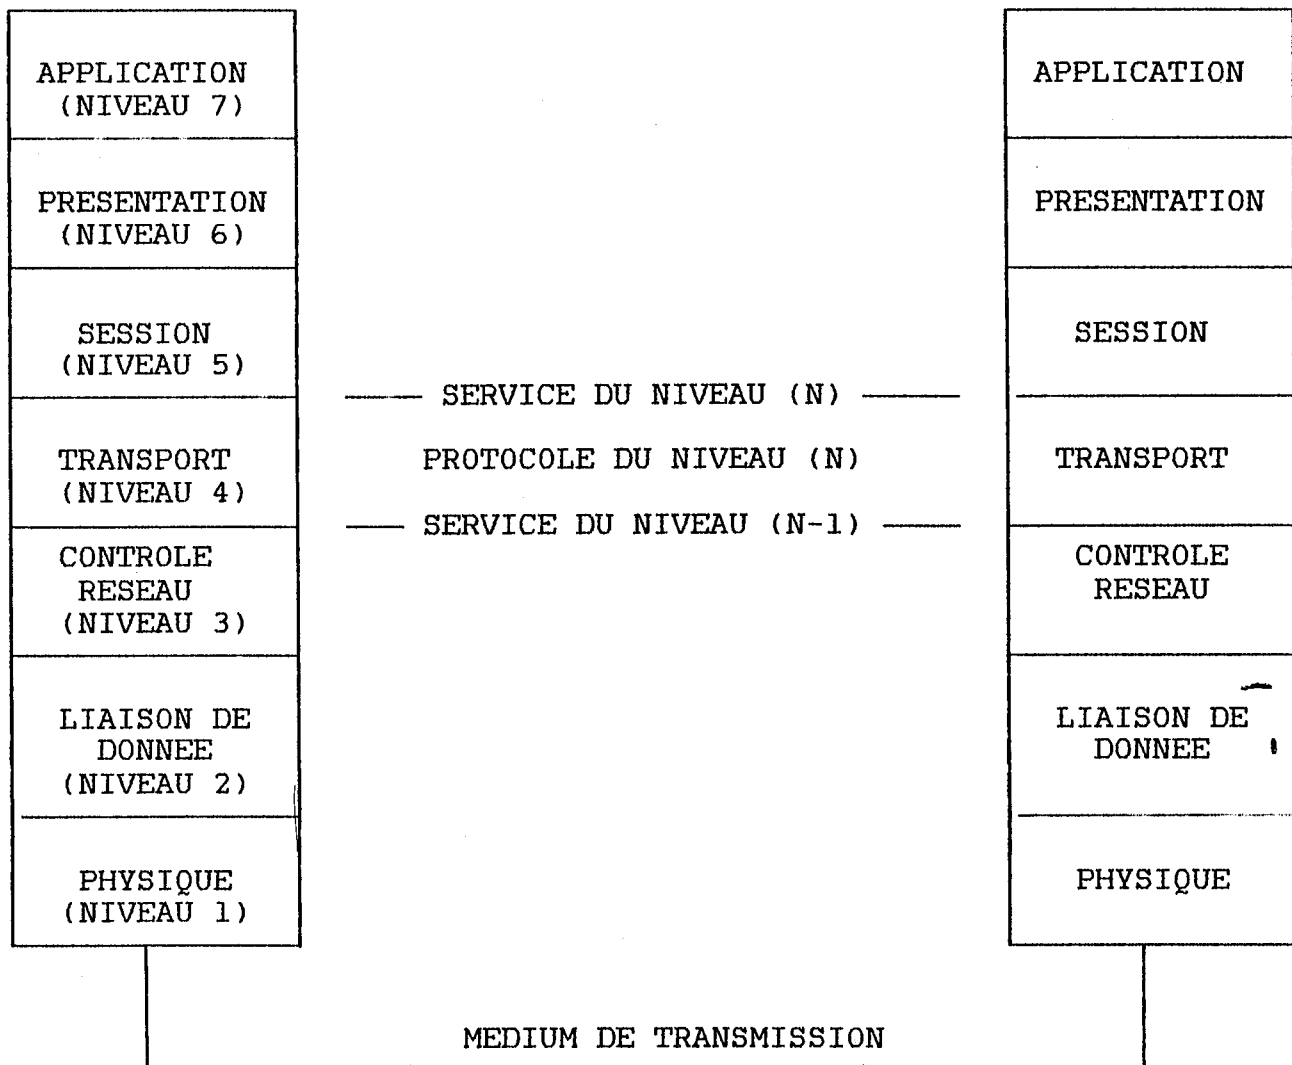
APPLICATION (NIVEAU 7)

PRESENTATION (NIVEAU 6)

SESSION (NIVEAU 5)

TRANSPORT (NIVEAU 4)

CONTROLE RESEAU (NIVEAU 3)

LIAISON DE DONNEE (NIVEAU 2)

PHYSIQUE (NIVEAU 1)

SERVICE DU NIVEAU (N)

PROTOCOLE DU NIVEAU (N)

SERVICE DU NIVEAU (N-1)

APPLICATION

PRESENTATION

SESSION

TRANSPORT

CONTROLE RESEAU

LIAISON DE DONNEE

PHYSIQUE

MEDIUM DE TRANSMISSION